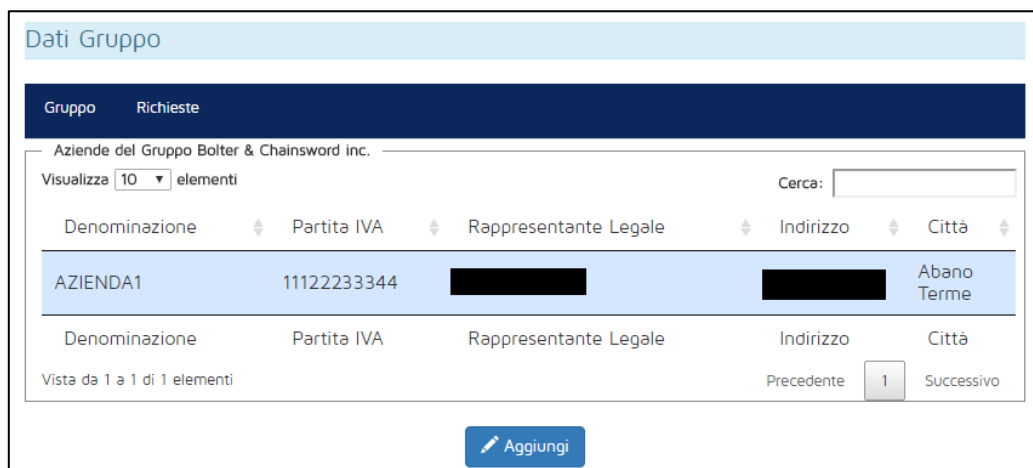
Dati Gruppo

Gruppo Richieste

Aziende del Gruppo Bolter & Chainsword inc.

Visualizza 10 elementi

Cerca:

| Denominazione | Partita IVA | Rappresentante Legale | Indirizzo | Città |
|---|---|---|---|---|
| AZIENDA1 | 11122233344 | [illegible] | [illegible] | Abano Terme |
| Denominazione | Partita IVA | Rappresentante Legale | Indirizzo | Città |

Vista da 1 a 1 di 1 elementi

Precedente 1 Successivo

Aggiungi